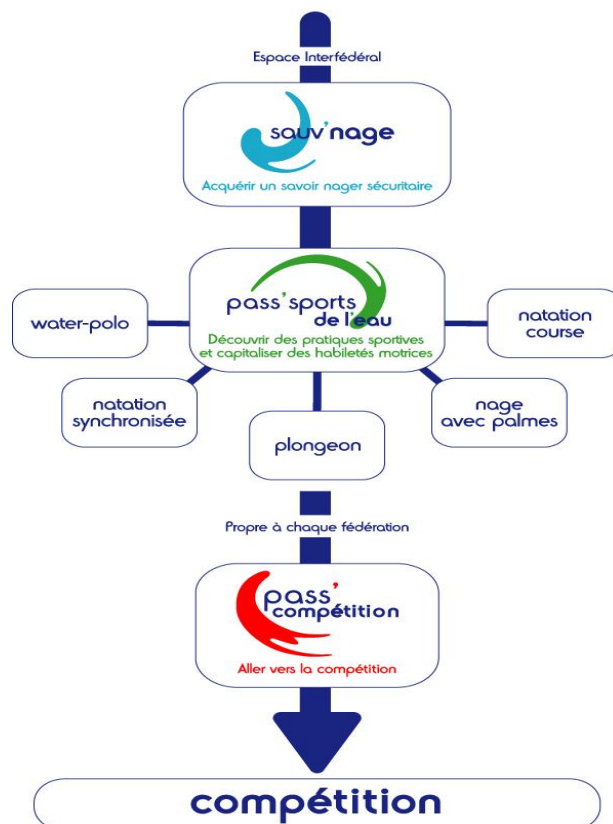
Espace Interfédéral

sauv'nage

Acquérir un savoir nager sécuritaire

pass'sports de l'eau

Découvrir des pratiques sportives et capitaliser des habiletés motrices

water-polo

natation course

natation synchronisée

plongeon

nage avec palmes

Propre à chaque fédération

pass'compétition

Aller vers la compétition

compétition